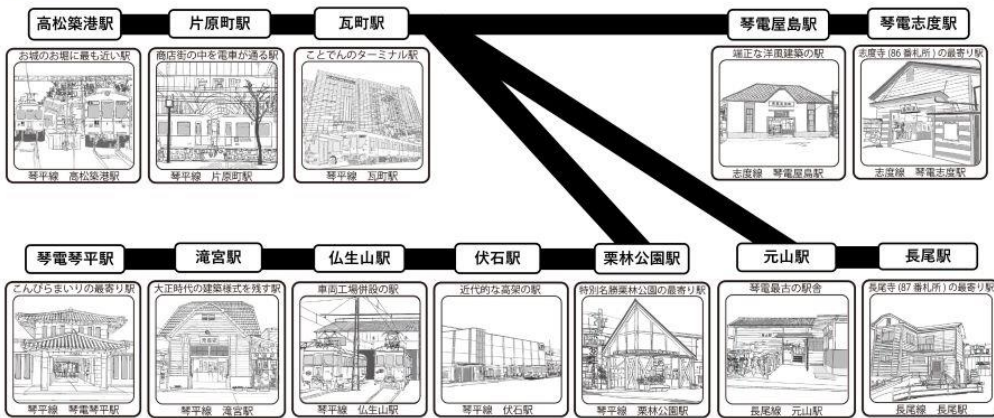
高松築港駅
お城のお堀に最も近い駅
琴平線　高松築港駅

片原町駅
商店街の中を電車が通る駅
琴平線　片原町駅

瓦町駅
ことでんのターミナル駅
琴平線　瓦町駅

琴電屋島駅
端正な洋風建築の駅
志度線　琴電屋島駅

琴電志度駅
志度寺（86番札所）の最寄り駅
志度線　琴電志度駅

琴電琴平駅
こんぴらまいりの最寄り駅
琴平線　琴電琴平駅

滝宮駅
大正時代の建築様式を残す駅
琴平線　滝宮駅

仏生山駅
車両工場併設の駅
琴平線　仏生山駅

伏石駅
近代的な高架の駅
琴平線　伏石駅

栗林公園駅
特別名勝栗林公園の最寄り駅
琴平線　栗林公園駅

元山駅
琴電最古の駅舎
長尾線　元山駅

長尾駅
長尾寺（87番札所）の最寄り駅
長尾線　長尾駅